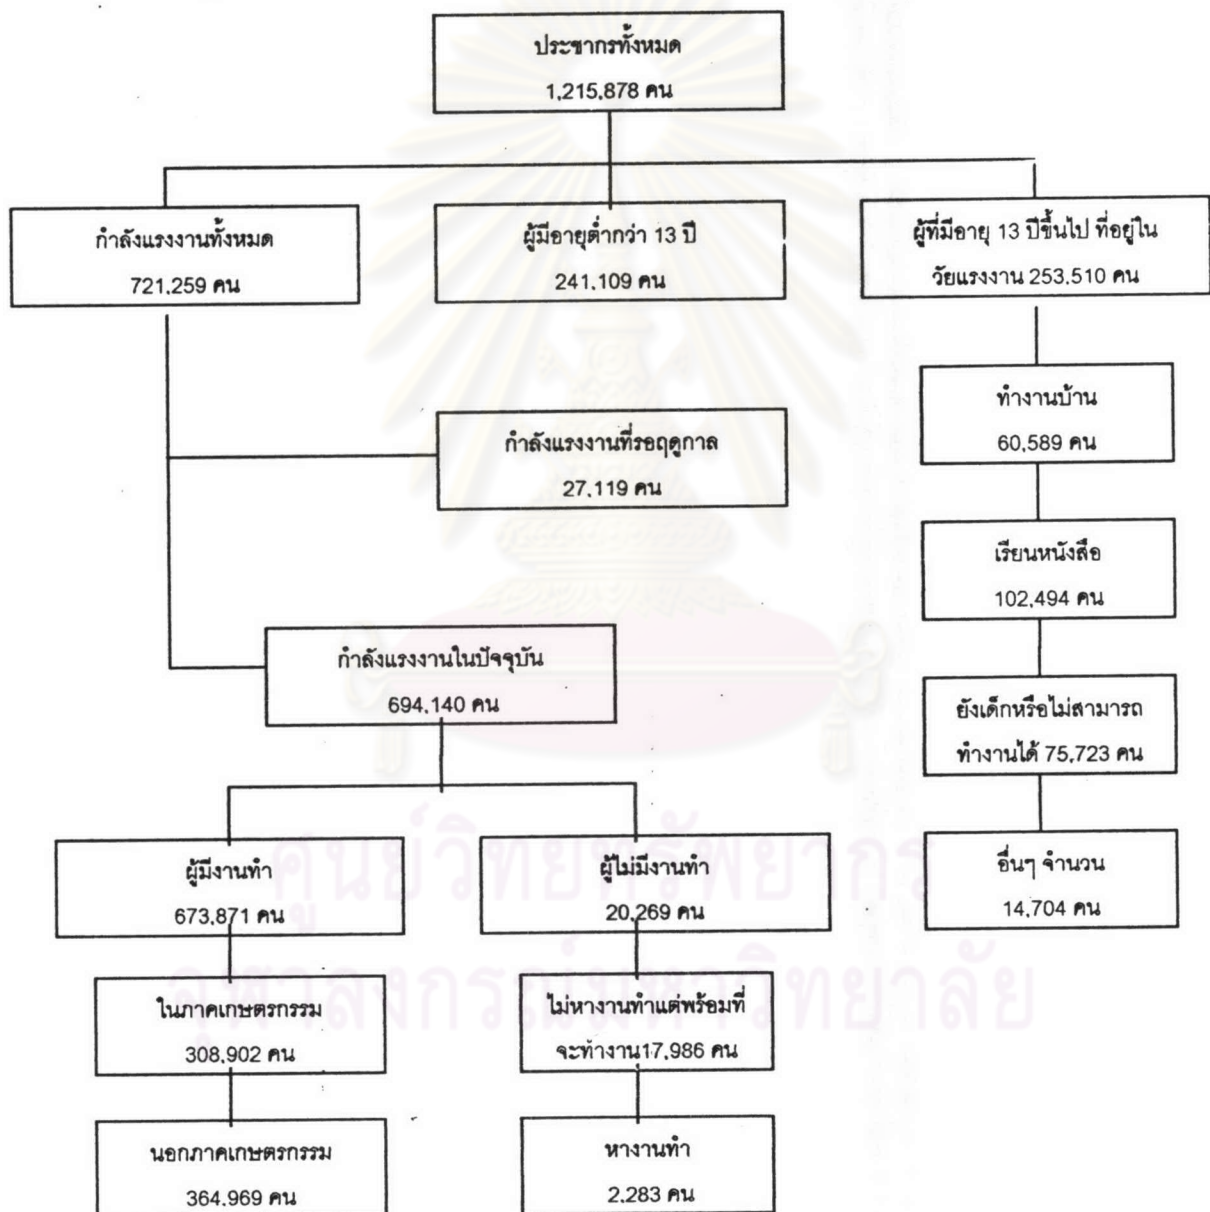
ประชากรทั้งหมด
1,215,878 คน

กำลังแรงงานทั้งหมด
721,259 คน

ผู้มีอายุต่ำกว่า 13 ปี
241,109 คน

ผู้ที่มีอายุ 13 ปีขึ้นไป ที่อยู่ในวัยแรงงาน 253,510 คน

ทำงานบ้าน
60,589 คน

กำลังแรงงานที่รอฤดูกาล
27,119 คน

เรียนหนังสือ
102,494 คน

กำลังแรงงานในปัจจุบัน
694,140 คน

ยังเด็กหรือไม่สามารถทำงานได้ 75,723 คน

ผู้มีงานทำ
673,871 คน

ผู้ไม่มีงานทำ
20,269 คน

อื่นๆ จำนวน
14,704 คน

ในภาคเกษตรกรรม
308,902 คน

ไม่หางานทำแต่พร้อมที่จะทำงาน17,986 คน

นอกภาคเกษตรกรรม
364,969 คน

หางานทำ
2,283 คน

ศูนย์วิทยทรัพยากร
จุฬาลงกรณ์มหาวิทยาลัย